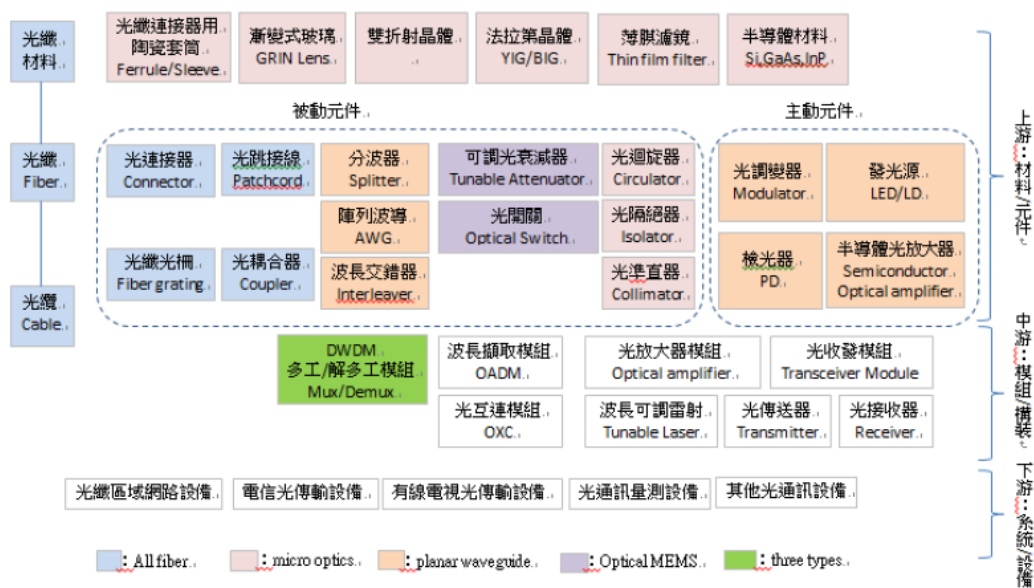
光纖材料

光纖連接器用陶瓷套筒
Ferrule/Sleeve

漸變式玻璃
GRIN Lens

雙折射晶體

法拉第晶體
YIG/BIG

薄膜濾鏡
Thin film filter

半導體材料
Si,GaAs,InP

上游：材料/元件

被動元件

主動元件

光纖
Fiber

光連接器
Connector

光跳接線
Patchcord

分波器
Splitter

可調光衰減器
Tunable Attenuator

光迴旋器
Circulator

光調變器
Modulator

發光源
LED/LD

陣列波導
AWG

光開關
Optical Switch

光隔絕器
Isolator

光纖光柵
Fiber grating

光耦合器
Coupler

波長交錯器
Interleaver

光準直器
Collimator

檢光器
PD

半導體光放大器
Semiconductor Optical amplifier

光纜
Cable

中游：模組/構裝

DWDM
多工/解多工模組
Mux/Demux

波長擷取模組
OADM

光放大器模組
Optical amplifier

光收發模組
Transceiver Module

光互連模組
OXC

波長可調雷射
Tunable Laser

光傳送器
Transmitter

光接收器
Receiver

下游：系統/設備

光纖區域網路設備

電信光傳輸設備

有線電視光傳輸設備

光通訊量測設備

其他光通訊設備

: All fiber

: micro optics

: planar waveguide

: Optical MEMS

: three types